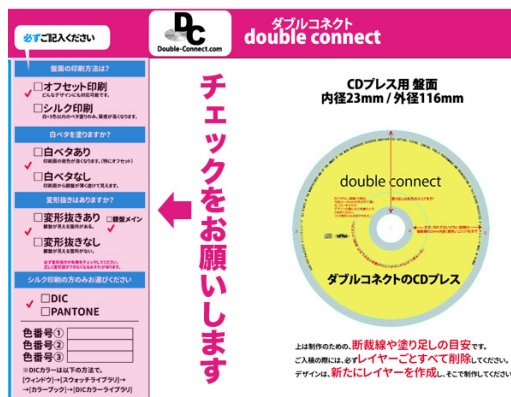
必ずご記入ください

DC
Double-Connect.com

ダブルコネクト
double connect

盤面の印刷方法は?

オフセット印刷
どんなデザインにも対応可能です。

シルク印刷
色数が少ないデザインに対応可能です。

白ベタを塗りますか?

白ベタあり
印刷面の発色が良くなります。

白ベタなし
印刷面から銀盤が透けて見えます。

変形抜きはありますか?

変形抜きあり
鏡盤メイン

変形抜きなし

シルク印刷の方のみお選びください

DIC
PANTONE

色番号①
色番号②
色番号③

※DICカラーは以下の方法で。
[ウィンドウ]→[スウォッチライブラリ]→[カラーブック]→[DICカラーライブラリ]

チェックをお願いします

CDプレス用 盤面
内径23mm / 外径116mm

double connect

ダブルコネクトのCDプレス

上は制作のための、断裁線や塗り足しの目安です。
ご入稿の際は、必ずレイヤーごとすべて削除してください。
デザインは、新たにレイヤーを作成し、そこで制作してください。